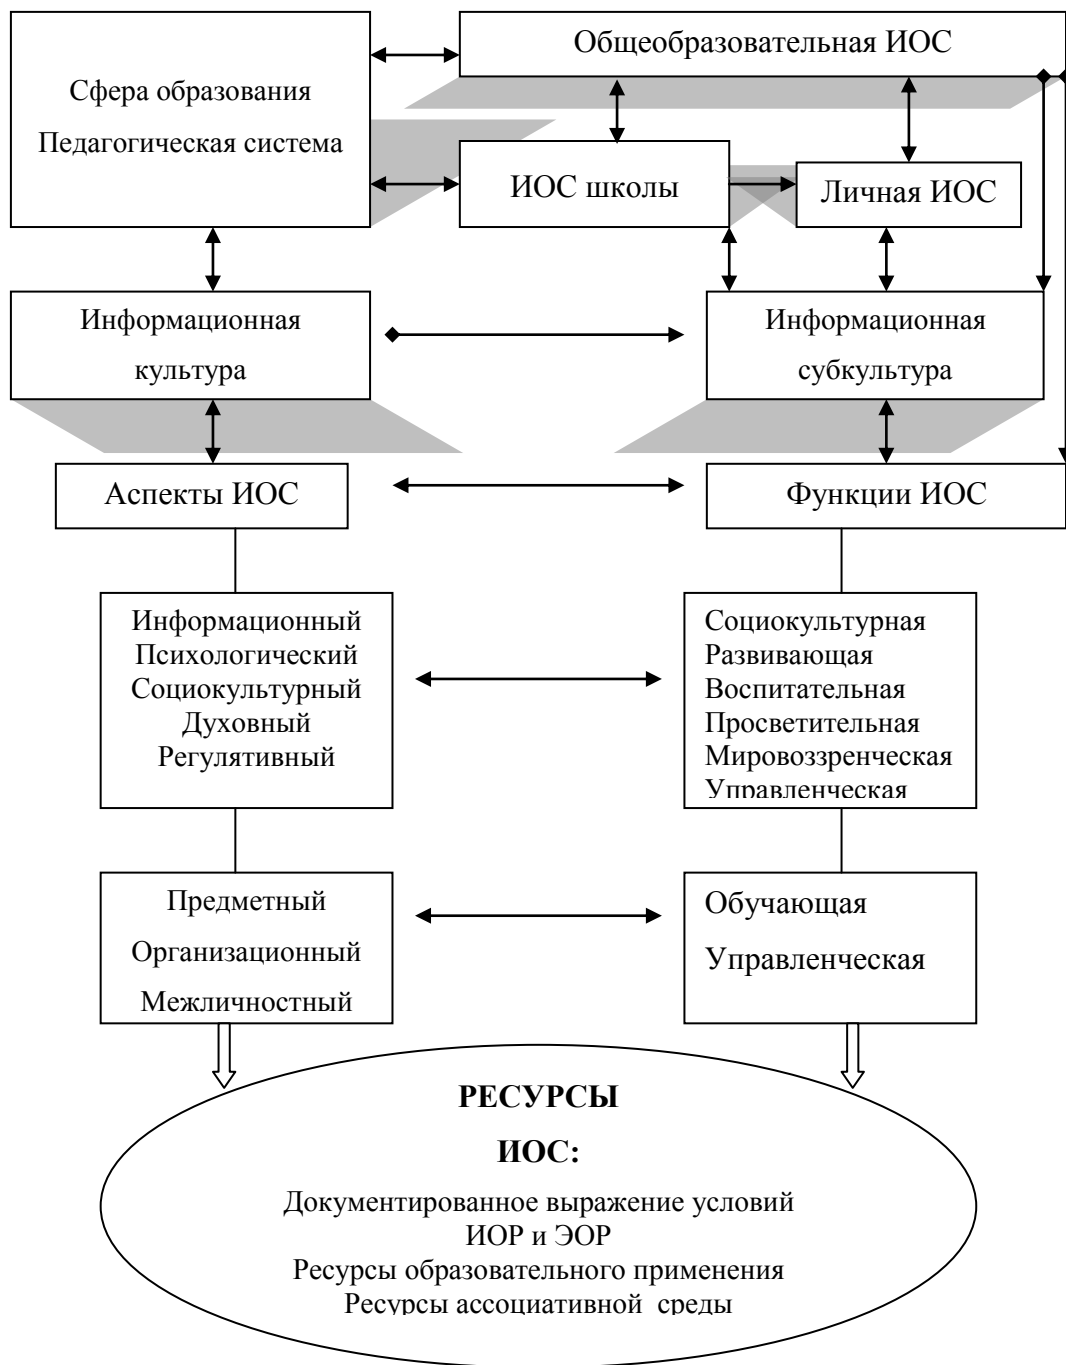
Сфера образования
Педагогическая система

Общеобразовательная ИОС

ИОС школы

Личная ИОС

Информационная культура

Информационная субкультура

Аспекты ИОС

Функции ИОС

Информационный
Психологический
Социокультурный
Духовный
Регулятивный

Социокультурная
Развивающая
Воспитательная
Просветительная
Мировоззренческая
Управленческая

Предметный
Организационный
Межличностный

Обучающая
Управленческая

**РЕСУРСЫ ИОС:**

Документированное выражение условий
ИОР и ЭОР
Ресурсы образовательного применения
Ресурсы ассоциативной среды